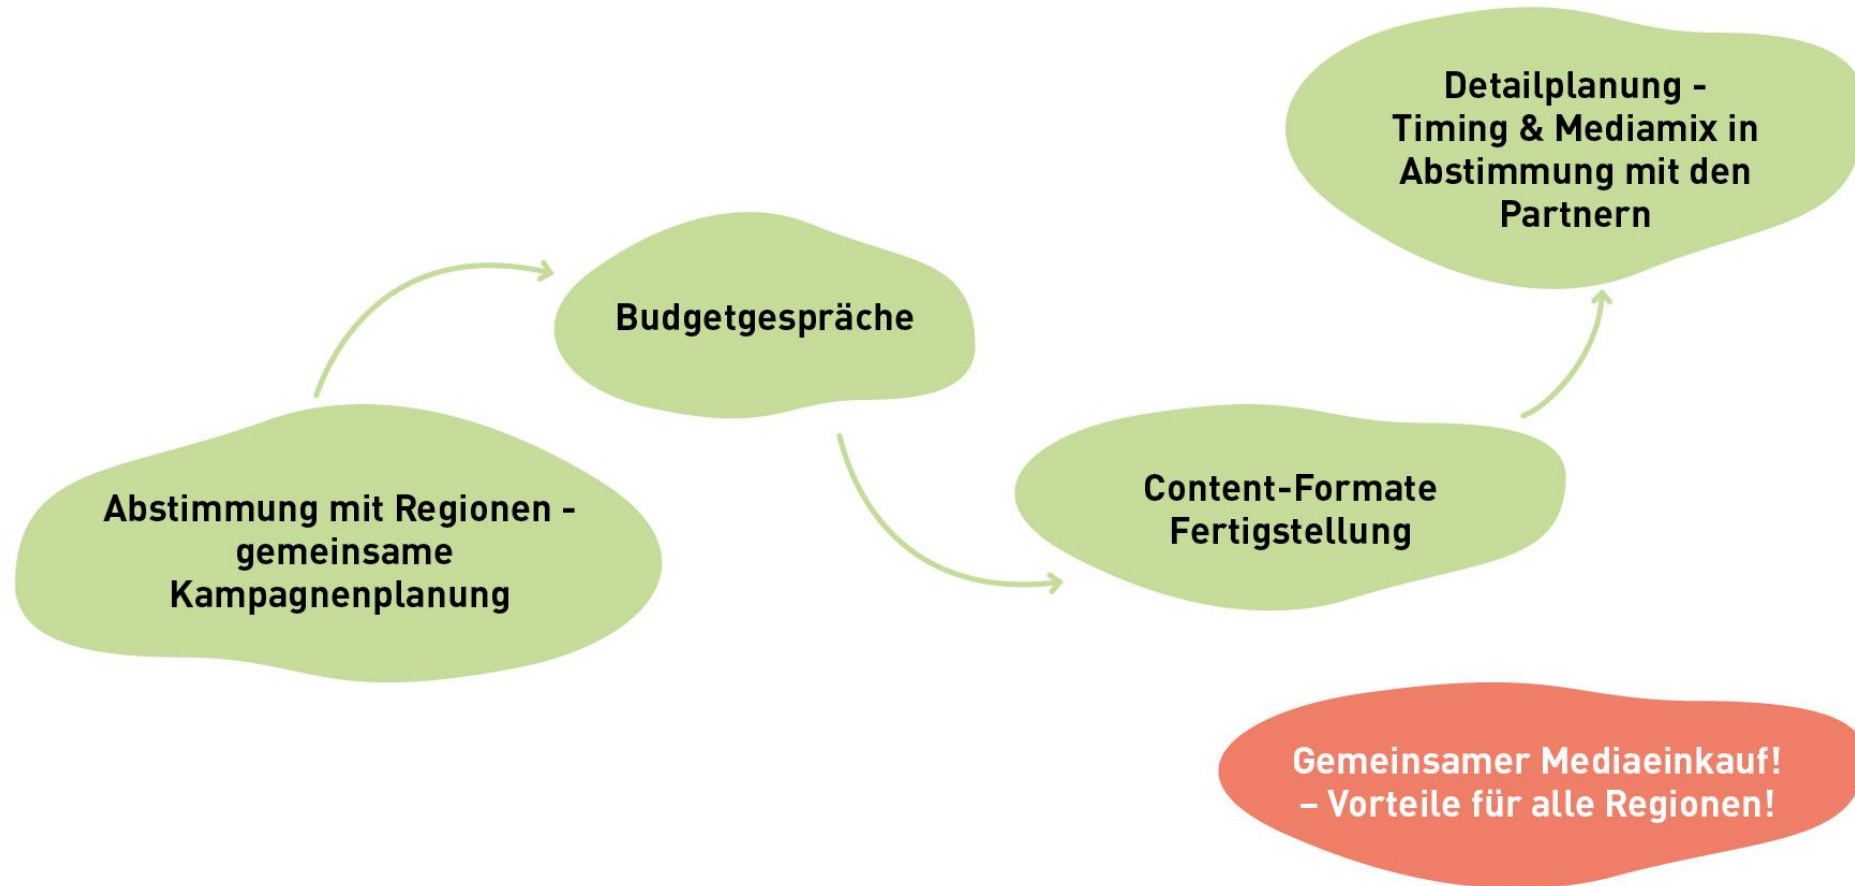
Abstimmung mit Regionen - gemeinsame Kampagnenplanung

Budgetgespräche

Content-Formate Fertigstellung

Detailplanung - Timing & Mediamix in Abstimmung mit den Partnern

Gemeinsamer Mediaeinkauf! – Vorteile für alle Regionen!